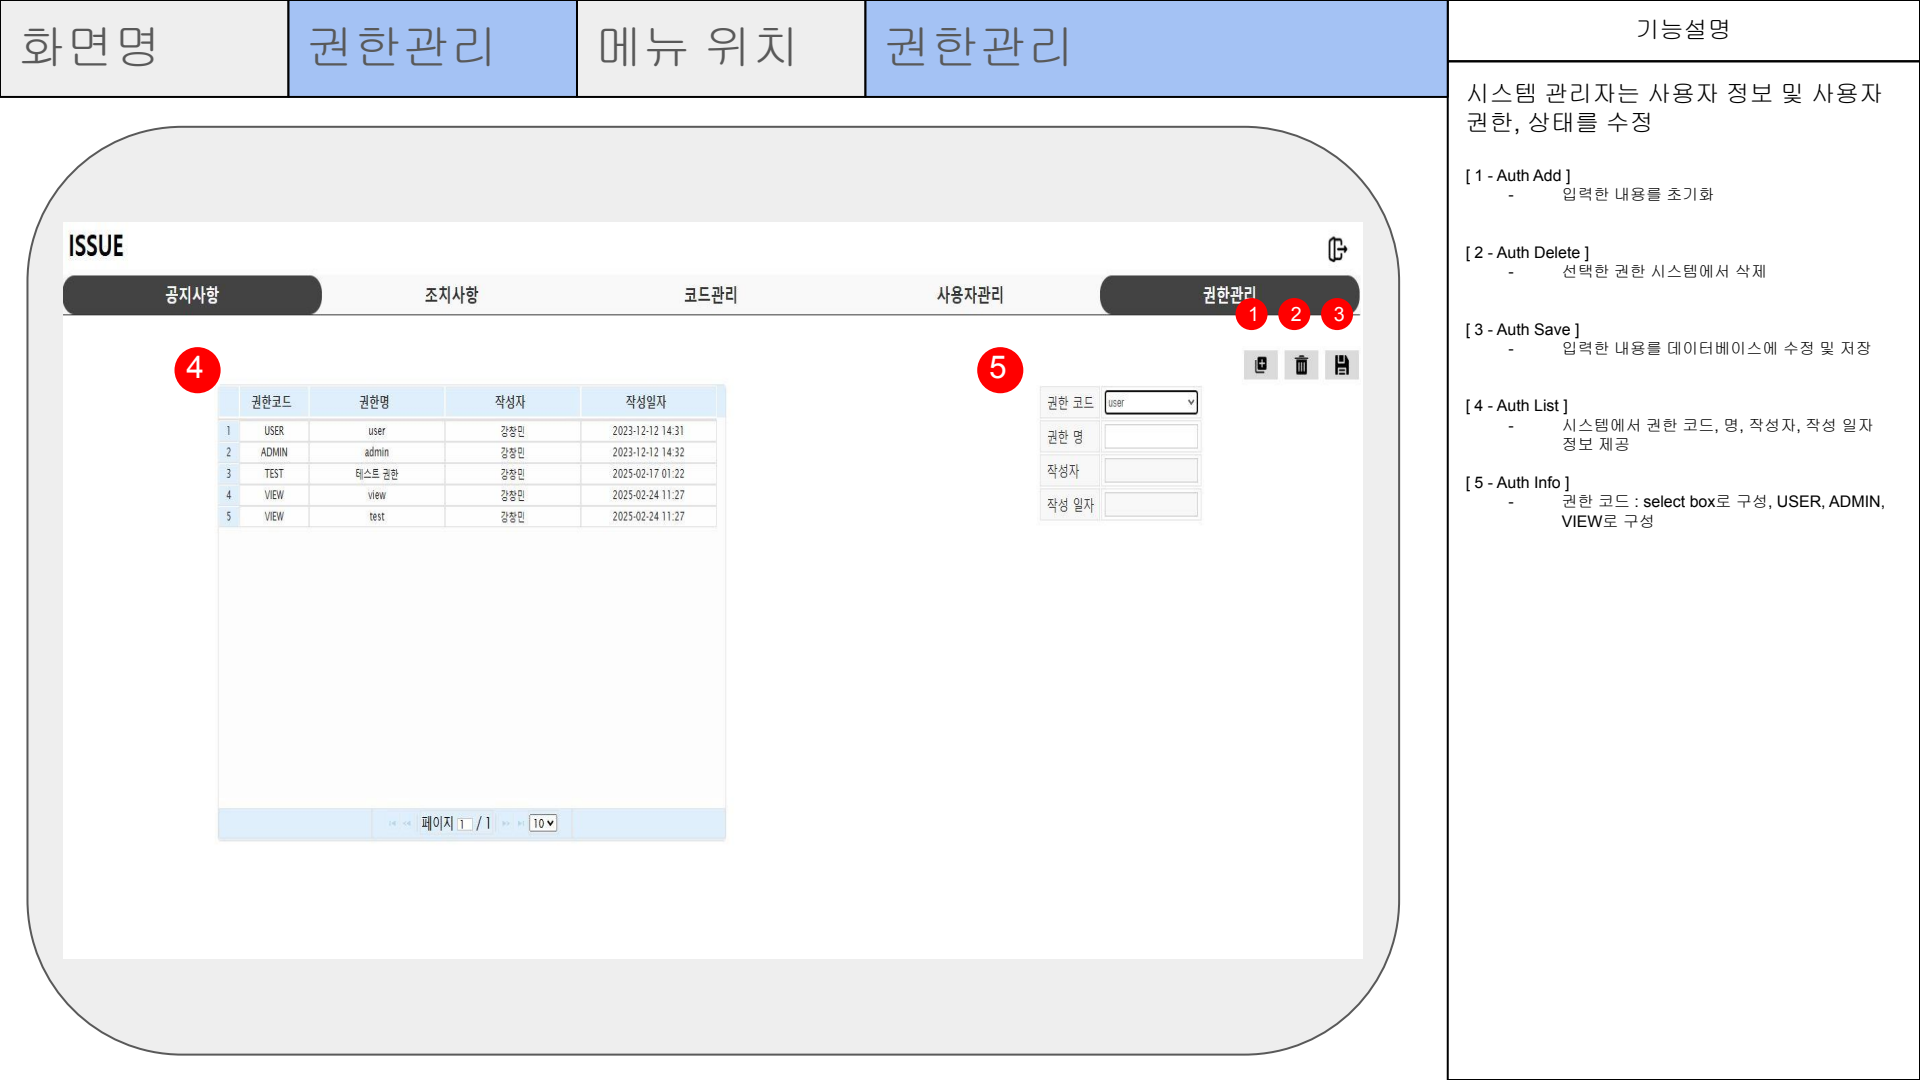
| 화면명 | 권한관리 | 메뉴 위치 | 권한관리 |
|---|---|---|---|

ISSUE

공지사항 조치사항 코드관리 사용자관리 권한관리

1 2 3

4

5

| | 권한코드 | 권한명 | 작성자 | 작성일자 |
|---|---|---|---|---|
| 1 | USER | user | 강창민 | 2023-12-12 14:31 |
| 2 | ADMIN | admin | 강창민 | 2023-12-12 14:32 |
| 3 | TEST | 테스트 권한 | 강창민 | 2025-02-17 01:22 |
| 4 | VIEW | view | 강창민 | 2025-02-24 11:27 |
| 5 | VIEW | test | 강창민 | 2025-02-24 11:27 |

페이지 1 / 1 10

권한 코드 user
권한 명
작성자
작성 일자

기능설명

시스템 관리자는 사용자 정보 및 사용자 권한, 상태를 수정

[ 1 - Auth Add ]
- 입력한 내용를 초기화

[ 2 - Auth Delete ]
- 선택한 권한 시스템에서 삭제

[ 3 - Auth Save ]
- 입력한 내용를 데이터베이스에 수정 및 저장

[ 4 - Auth List ]
- 시스템에서 권한 코드, 명, 작성자, 작성 일자 정보 제공

[ 5 - Auth Info ]
- 권한 코드 : select box로 구성, USER, ADMIN, VIEW로 구성